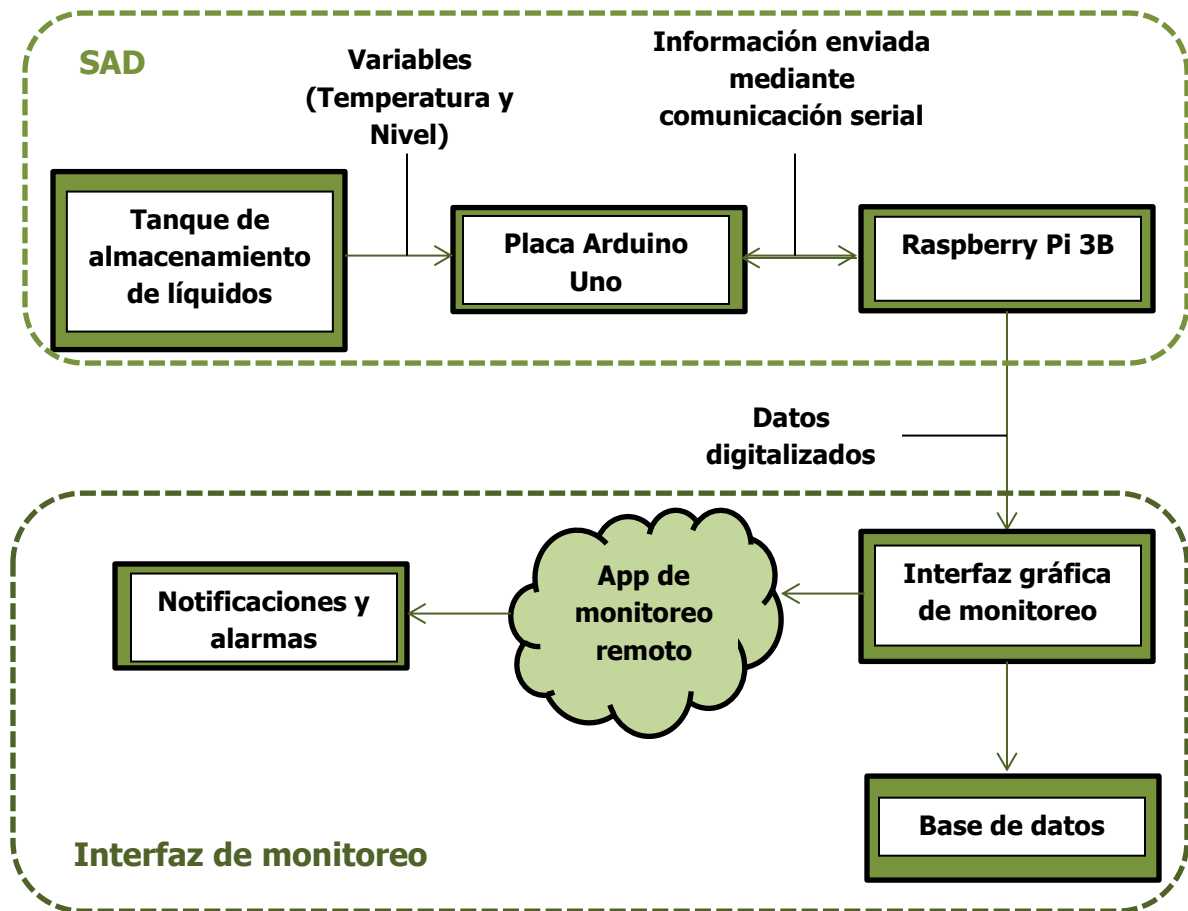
SAD

Variables (Temperatura y Nivel)

Información enviada mediante comunicación serial

Tanque de almacenamiento de líquidos

Placa Arduino Uno

Raspberry Pi 3B

Datos digitalizados

App de monitoreo remoto

Notificaciones y alarmas

Interfaz gráfica de monitoreo

Base de datos

Interfaz de monitoreo